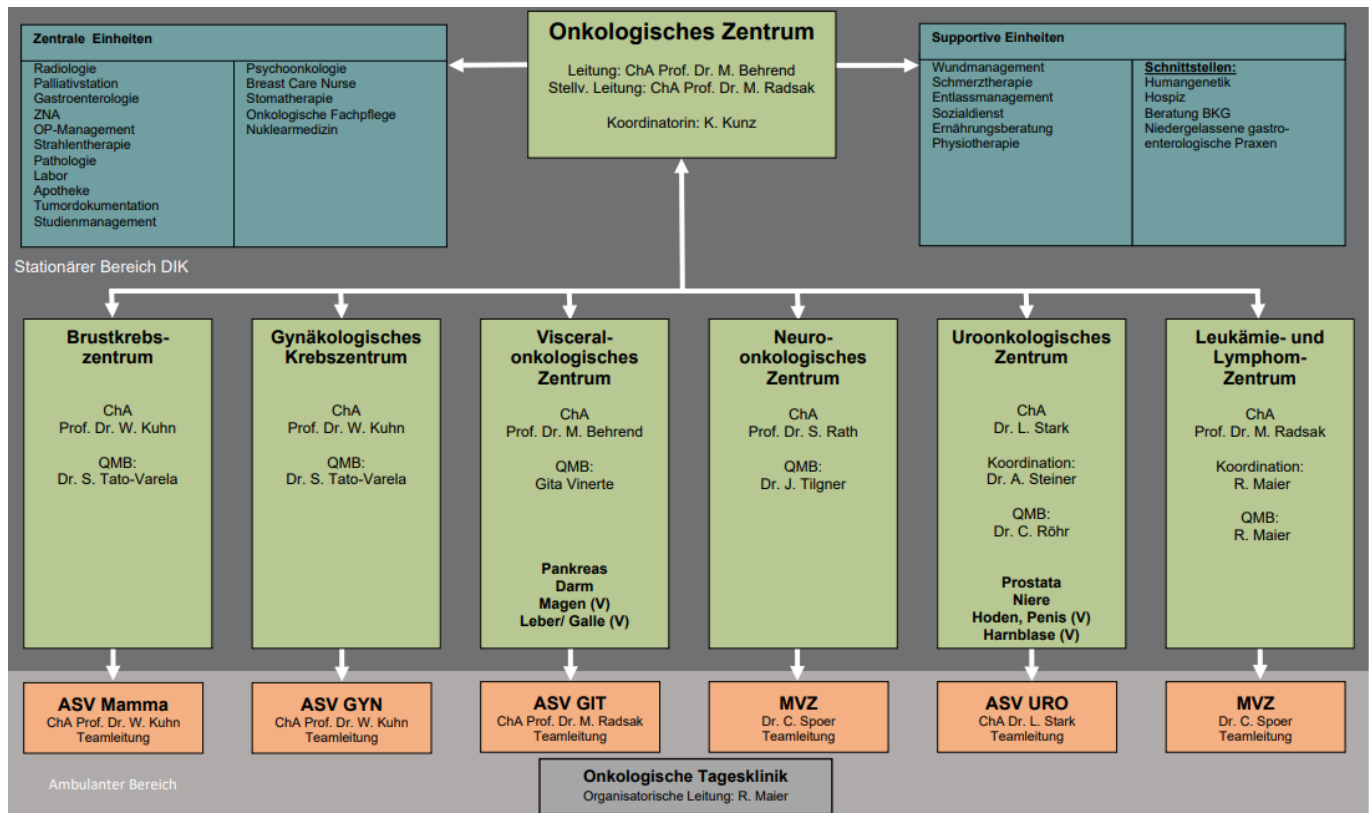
Zentrale Einheiten

Radiologie
Palliativstation
Gastroenterologie
ZNA
OP-Management
Strahlentherapie
Pathologie
Labor
Apotheke
Tumordokumentation
Studienmanagement

Psychoonkologie
Breast Care Nurse
Stomatherapie
Onkologische Fachpflege
Nuklearmedizin

Onkologisches Zentrum

Leitung: ChA Prof. Dr. M. Behrend
Stellv. Leitung: ChA Prof. Dr. M. Radsak

Koordinatorin: K. Kunz

Supportive Einheiten

Wundmanagement
Schmerztherapie
Entlassmanagement
Sozialdienst
Ernährungsberatung
Physiotherapie

Schnittstellen:
Humangenetik
Hospiz
Beratung BKG
Niedergelassene gastroenterologische Praxen

Stationärer Bereich DIK

Brustkrebszentrum

ChA
Prof. Dr. W. Kuhn

QMB:
Dr. S. Tato-Varela

Gynäkologisches Krebszentrum

ChA
Prof. Dr. W. Kuhn

QMB:
Dr. S. Tato-Varela

Visceralonkologisches Zentrum

ChA
Prof. Dr. M. Behrend

QMB:
Gita Vinerte

Pankreas
Darm
Magen (V)
Leber/ Galle (V)

Neuroonkologisches Zentrum

ChA
Prof. Dr. S. Rath

QMB:
Dr. J. Tilgner

Uroonkologisches Zentrum

ChA
Dr. L. Stark

Koordination:
Dr. A. Steiner

QMB:
Dr. C. Röhr

Prostata
Niere
Hoden, Penis (V)
Harnblase (V)

Leukämie- und Lymphom-Zentrum

ChA
Prof. Dr. M. Radsak

Koordination:
R. Maier

QMB:
R. Maier

ASV Mamma
ChA Prof. Dr. W. Kuhn
Teamleitung

ASV GYN
ChA Prof. Dr. W. Kuhn
Teamleitung

ASV GIT
ChA Prof. Dr. M. Radsak
Teamleitung

MVZ
Dr. C. Spoer
Teamleitung

ASV URO
ChA Dr. L. Stark
Teamleitung

MVZ
Dr. C. Spoer
Teamleitung

Ambulanter Bereich

Onkologische Tagesklinik
Organisatorische Leitung: R. Maier